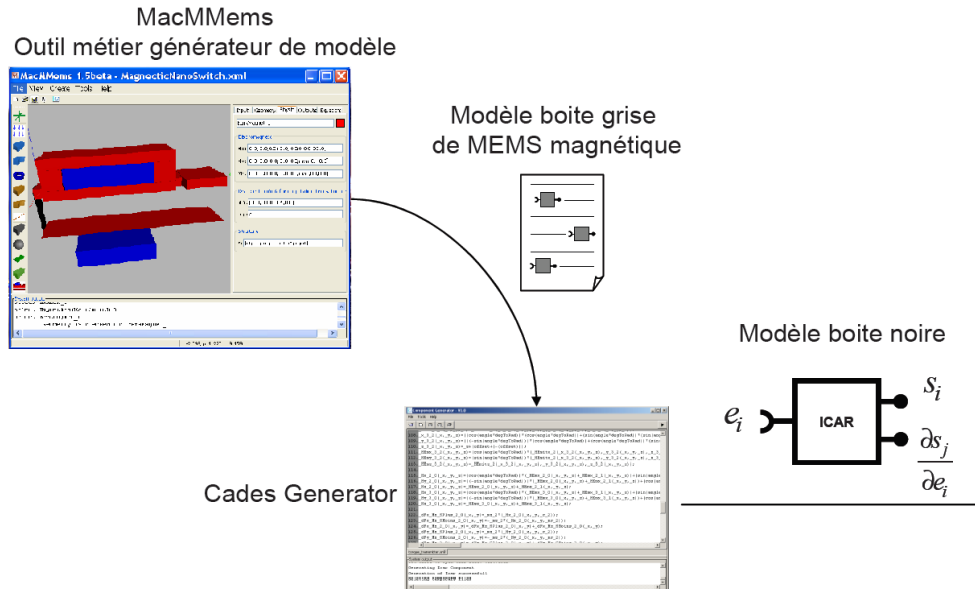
MacMMems
Outil métier générateur de modèle

MacMMems 1.5beta - MagneticNanoSwitch.xml

File View Create Tools Help

Modèle boite grise
de MEMS magnétique

Modèle boite noire

$e_i$

ICAR

$s_i$

$\frac{\partial s_j}{\partial e_i}$

Cades Generator

Component Generator
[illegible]